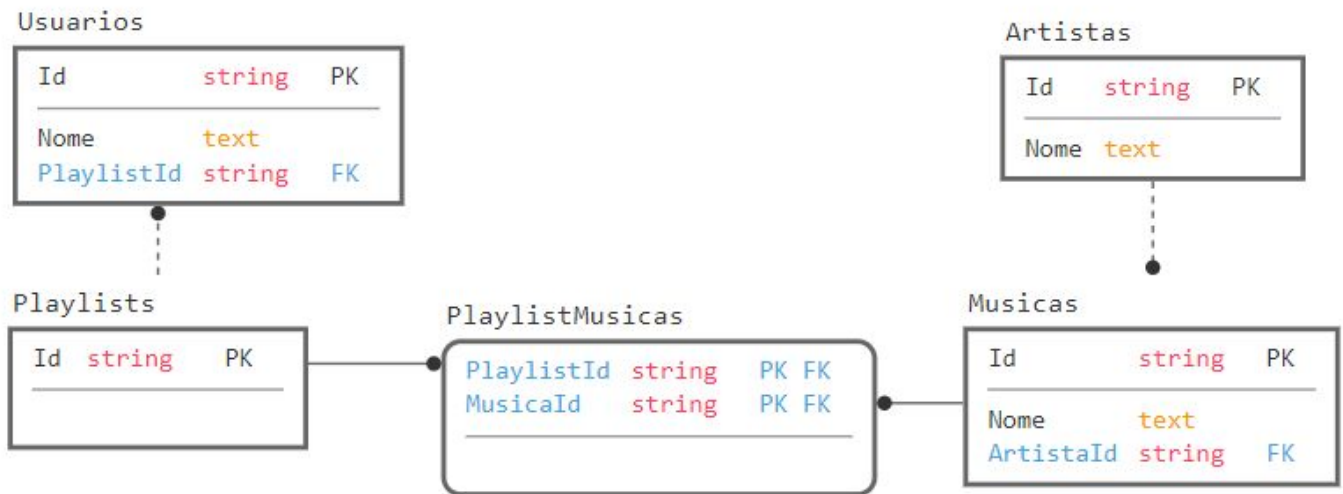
Usuarios

| Id | string | PK |
|---|---|---|
| Nome | text | |
| PlaylistId | string | FK |

Artistas

| Id | string | PK |
|---|---|---|
| Nome | text | |

Playlists

| Id | string | PK |
|---|---|---|

PlaylistMusicas

| PlaylistId | string | PK FK |
|---|---|---|
| MusicaId | string | PK FK |

Musicas

| Id | string | PK |
|---|---|---|
| Nome | text | |
| ArtistaId | string | FK |